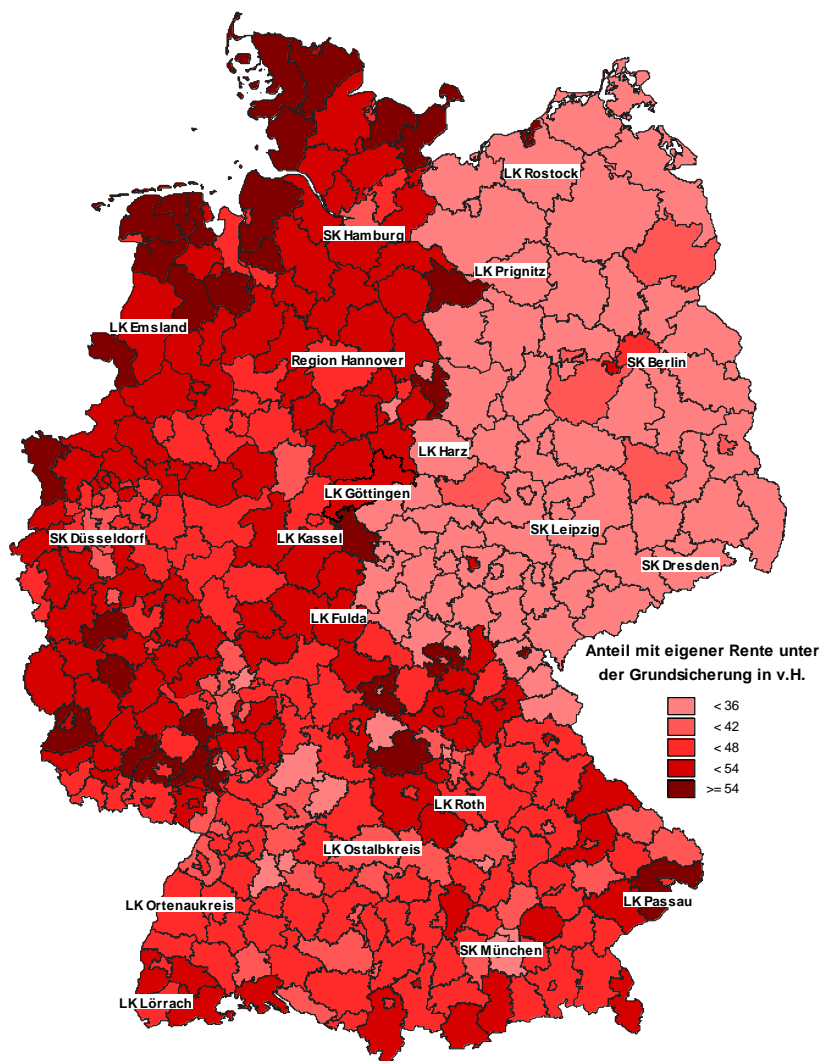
LK Rostock
SK Hamburg
LK Prignitz
LK Emsland
Region Hannover
SK Berlin
LK Harz
LK Göttingen
SK Düsseldorf
LK Kassel
SK Leipzig
SK Dresden
LK Fulda

Anteil mit eigener Rente unter der Grundsicherung in v.H.

< 36
< 42
< 48
< 54
>= 54

LK Roth
LK Ostalbkreis
LK Ortenaukreis
LK Passau
SK München
LK Lörrach